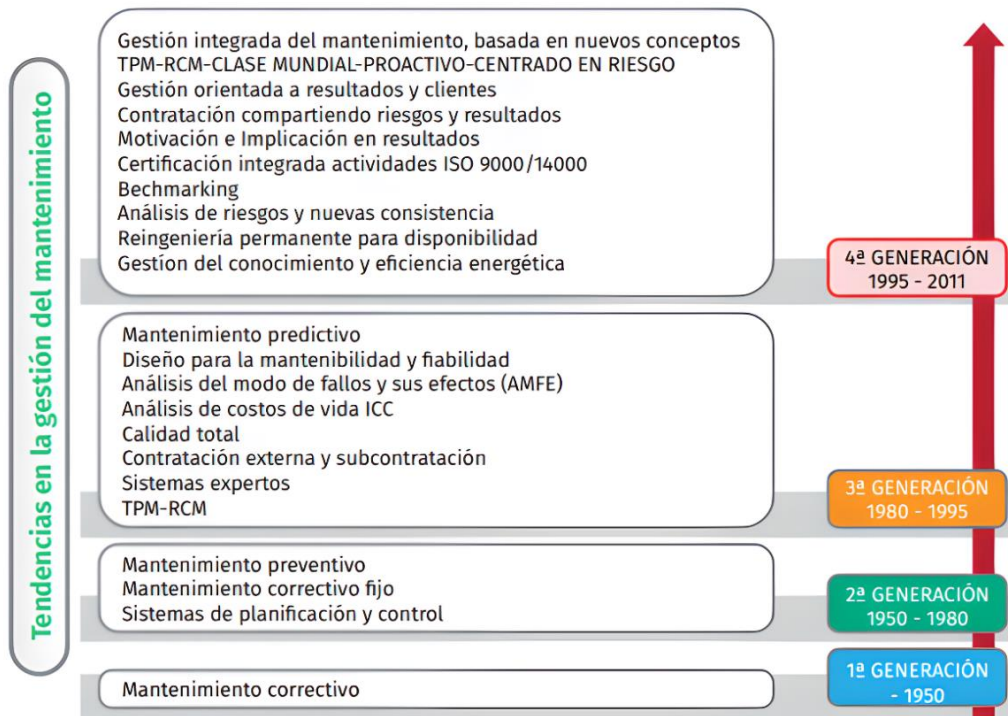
Tendencias en la gestión del mantenimiento

Gestión integrada del mantenimiento, basada en nuevos conceptos
TPM-RCM-CLASE MUNDIAL-PROACTIVO-CENTRADO EN RIESGO
Gestión orientada a resultados y clientes
Contratación compartiendo riesgos y resultados
Motivación e Implicación en resultados
Certificación integrada actividades ISO 9000/14000
Bechmarking
Análisis de riesgos y nuevas consistencia
Reingeniería permanente para disponibilidad
Gestion del conocimiento y eficiencia energética

4ª GENERACIÓN
1995 - 2011

Mantenimiento predictivo
Diseño para la mantenibilidad y fiabilidad
Análisis del modo de fallos y sus efectos (AMFE)
Análisis de costos de vida ICC
Calidad total
Contratación externa y subcontratación
Sistemas expertos
TPM-RCM

3ª GENERACIÓN
1980 - 1995

Mantenimiento preventivo
Mantenimiento correctivo fijo
Sistemas de planificación y control

2ª GENERACIÓN
1950 - 1980

Mantenimiento correctivo

1ª GENERACIÓN
- 1950